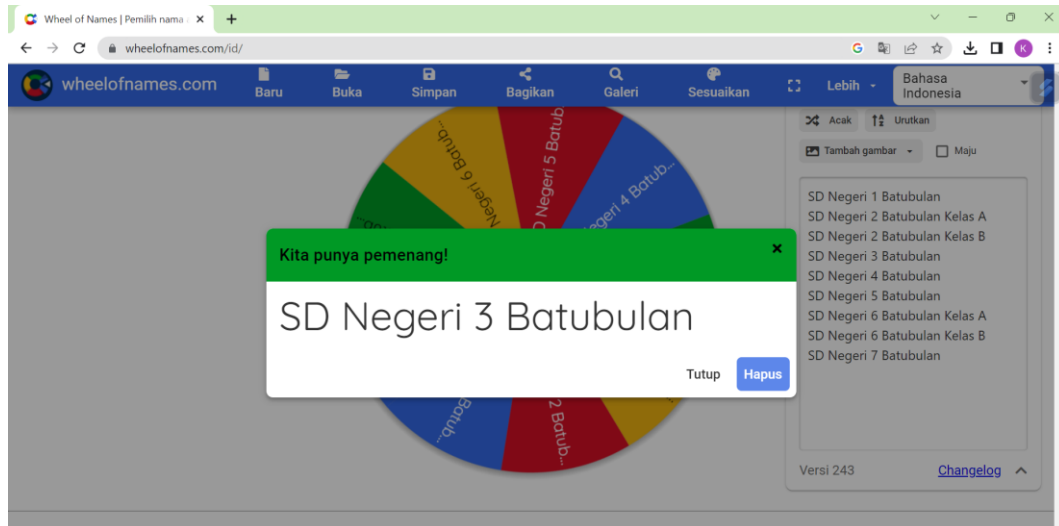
Wheel of Names | Pemilih nama

wheelofnames.com/id/

wheelofnames.com

Baru

Buka

Simpan

Bagikan

Galeri

Sesuaikan

Lebih

Bahasa Indonesia

Acak

Urutkan

Tambah gambar

Maju

Negeri 6 Batub...

D Negeri 5 Batub...

egeri 4 Batub...

Kita punya pemenang!

×

SD Negeri 3 Batubulan

Tutup

Hapus

Batub...

2 Batub...

SD Negeri 1 Batubulan
SD Negeri 2 Batubulan Kelas A
SD Negeri 2 Batubulan Kelas B
SD Negeri 3 Batubulan
SD Negeri 4 Batubulan
SD Negeri 5 Batubulan
SD Negeri 6 Batubulan Kelas A
SD Negeri 6 Batubulan Kelas B
SD Negeri 7 Batubulan

Versi 243

Changelog